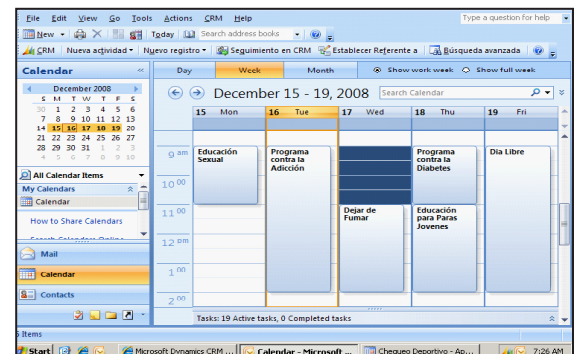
File Edit View Go Tools Actions CRM Help
Type a question for help
New Today Search address books
CRM Nueva actividad Nuevo registro Seguimiento en CRM Establecer Referente a Búsqueda avanzada
Calendar
December 2008
| S | M | T | W | T | F | S |
|---|---|---|---|---|---|---|
| 30 | 1 | 2 | 3 | 4 | 5 | 6 |
| 7 | 8 | 9 | 10 | 11 | 12 | 13 |
| 14 | 15 | 16 | 17 | 18 | 19 | 20 |
| 21 | 22 | 23 | 24 | 25 | 26 | 27 |
| 28 | 29 | 30 | 31 | 1 | 2 | 3 |
| 4 | 5 | 6 | 7 | 8 | 9 | 10 |

All Calendar Items
My Calendars
Calendar
How to Share Calendars
Mail
Calendar
Contacts
Day Week Month Show work week Show full week
December 15 - 19, 2008
Search Calendar
15 Mon 16 Tue 17 Wed 18 Thu 19 Fri
9 am
10 00
11 00
12 pm
1 00
2 00
Educación Sexual
Programa contra la Adicción
Dejar de Fumar
Programa contra la Diabetes
Educación para Paras Jovenes
Dia Libre
Tasks: 19 Active tasks, 0 Completed tasks
6 Items
Start Microsoft Dynamics CRM ... Calendar - Microsoft ... Chequeo Deportivo - Ap... 7:26 AM